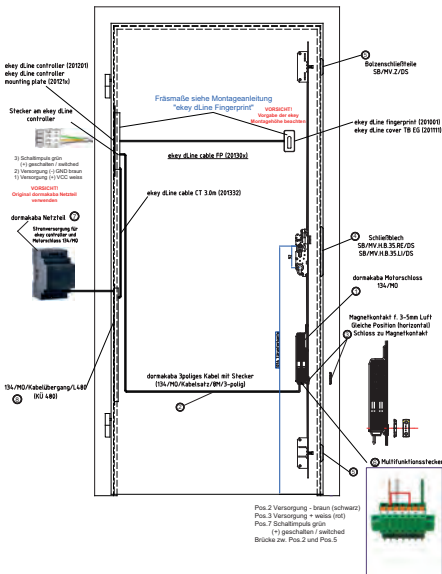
ekey dLine controller (201201)
ekey dLine controller mounting plate (201214)

Stecker am ekey dLine controller

3) Schaltimpuls grün (+) geschalten / switched
2) Versorgung (-) GND braun
1) Versorgung (+) VCC weiss

VORSICHT! Original dormakaba Netzteil verwenden

dormakaba Netzteil 7

Stromversorgung für ekey controller und Motorschloss 134/MO

134/MO/Kabelübergang/L480 (KÜ 480) 8

Fräsmaße siehe Montageanleitung "ekey dLine Fingerprint"

VORSICHT! Vorgabe der ekey Montagehöhe beachten

ekey dLine cable FP (201304)

ekey dLine cable CT 3.0m (201332)

dormakaba 3poliges Kabel mit Stecker (134/MO/Kabelsatz/8M/3-polig) 2

5 Bolzenschließteile SB/MV.Z/DS

ekey dLine fingerprint (201001)
ekey dLine cover TB EG (201111)

4 Schließblech SB/MV.H.B.35.RE/DS SB/MV.H.B.35.LI/DS

dormakaba Motorschloss 134/MO 1

Magnetkontakt f. 3-5mm Luft (Gleiche Position (horizontal) Schloss zu Magnetkontakt

6

Multifunktionsstecker

Pos.2 Versorgung - braun (schwarz)
Pos.3 Versorgung + weiss (rot)
Pos.7 Schaltimpuls grün (+) geschalten / switched
Brücke zw. Pos.2 und Pos.5